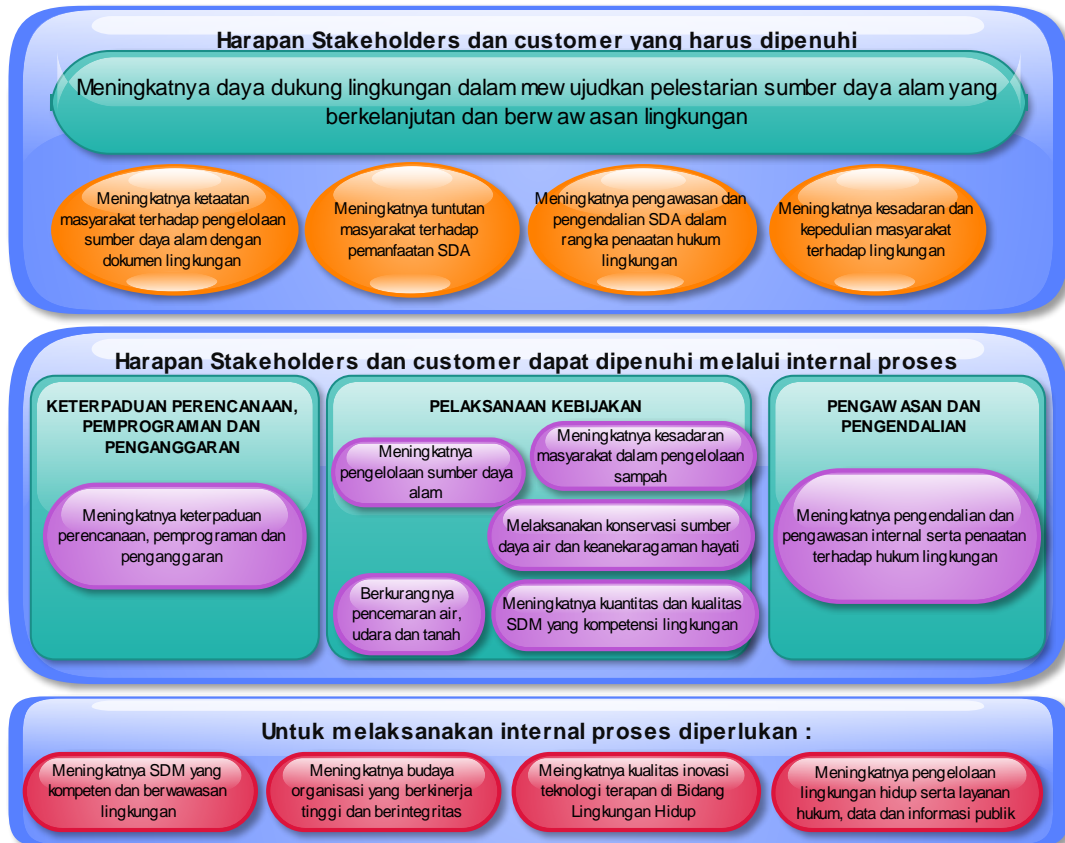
Harapan Stakeholders dan customer yang harus dipenuhi

Meningkatnya daya dukung lingkungan dalam mewujudkan pelestarian sumber daya alam yang berkelanjutan dan berwawasan lingkungan

Meningkatnya ketaatan masyarakat terhadap pengelolaan sumber daya alam dengan dokumen lingkungan

Meningkatnya tuntutan masyarakat terhadap pemanfaatan SDA

Meningkatnya pengawasan dan pengendalian SDA dalam rangka penaatan hukum lingkungan

Meningkatnya kesadaran dan kepedulian masyarakat terhadap lingkungan

Harapan Stakeholders dan customer dapat dipenuhi melalui internal proses

KETERPADUAN PERENCANAAN, PEMPROGRAMAN DAN PENGANGGARAN

Meningkatnya keterpaduan perencanaan, pemprograman dan penganggaran

PELAKSANAAN KEBIJAKAN

Meningkatnya pengelolaan sumber daya alam

Meningkatnya kesadaran masyarakat dalam pengelolaan sampah

Melaksanakan konservasi sumber daya air dan keanekaragaman hayati

Berkurangnya pencemaran air, udara dan tanah

Meningkatnya kuantitas dan kualitas SDM yang kompetensi lingkungan

PENGAWASAN DAN PENGENDALIAN

Meningkatnya pengendalian dan pengawasan internal serta penaatan terhadap hukum lingkungan

Untuk melaksanakan internal proses diperlukan :

Meningkatnya SDM yang kompeten dan berwawasan lingkungan

Meningkatnya budaya organisasi yang berkinerja tinggi dan berintegritas

Meingkatnya kualitas inovasi teknologi terapan di Bidang Lingkungan Hidup

Meningkatnya pengelolaan lingkungan hidup serta layanan hukum, data dan informasi publik